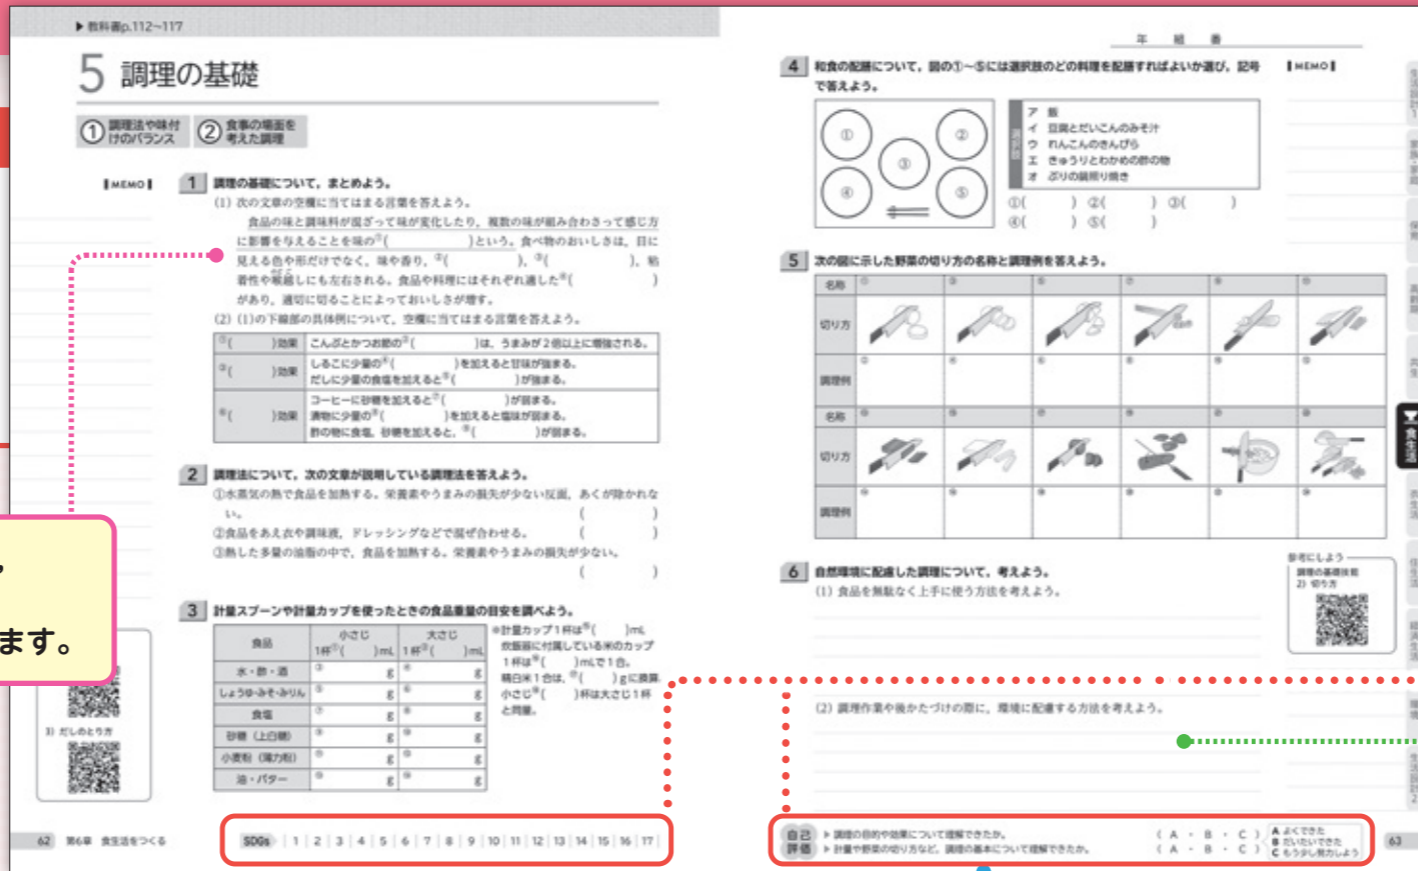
▶ 教科書p.112~117

5 調理の基礎

① 調理法や味付けのバランス ② 食事の場面を考えた調理

MEMO

1 調理の基礎について，まとめよう。

(1) 次の文章の空欄に当てはまる言葉を答えよう。

食品の味と調味料が混ざって味が変化したり，複数の味が組み合わさって感じ方に影響を与えることを①(　　　)という。食べ物のおいしさは，目に見える色や形だけでなく，味や香り，②(　　　)，③(　　　)，粘着性や硬さにも左右される。食品や料理にはそれぞれ適した④(　　　)があり，適切に切ることによっておいしさが増す。

(2) (1)の下線部の具体例について，空欄に当てはまる言葉を答えよう。

| ⑤(　　　)効果 | こんぶとかつお節の⑥(　　　)は，うま味が2倍以上に増強される。 |
|---|---|
| ⑦(　　　)効果 | しるこに少量の⑧(　　　)を加えると甘味が強まる。だしに少量の食塩を加えると⑨(　　　)が強まる。 |
| ⑩(　　　)効果 | コーヒーに砂糖を加えると⑪(　　　)が弱まる。酢物に少量の⑫(　　　)を加えると塩味が弱まる。酢の物に食塩，砂糖を加えると，⑬(　　　)が弱まる。 |

2 調理法について，次の文章が説明している調理法を答えよう。

①水蒸気の熱で食品を加熱する。栄養素やうま味の損失が少ない反面，あくが除かれない。 (　　　)
②食品をあえ衣や調味液，ドレッシングなどで混ぜ合わせる。 (　　　)
③熱した多量の油脂の中で，食品を加熱する。栄養素やうま味の損失が少ない。 (　　　)

3 計量スプーンや計量カップを使ったときの食品重量の目安を調べよう。

| 食品 | 小さじ 1杯①(　　)mL | 大さじ 1杯②(　　)mL |
|---|---|---|
| 水・酢・酒 | ③　g | ④　g |
| しょうゆ・みそ・みりん | ⑤　g | ⑥　g |
| 食塩 | ⑦　g | ⑧　g |
| 砂糖（上白糖） | ⑨　g | ⑩　g |
| 小麦粉（薄力粉） | ⑪　g | ⑫　g |
| 油・バター | ⑬　g | ⑭　g |

※計量カップ1杯は⑮(　　)mL
炊飯器に付属している米のカップ1杯は⑯(　　)mLで1合。
精白米1合は，⑰(　　)gに換算。
小さじ⑱(　　)杯は大さじ1杯と同量。

3) だしのとり方

ます。

62 第6章 食生活をつくる

SDGs 1 2 3 4 5 6 7 8 9 10 11 12 13 14 15 16 17

年　組　番

4 和食の配膳について，図の①～⑤には選択肢のどの料理を配膳すればよいか選び，記号で答えよう。

MEMO

① ② ③ ④ ⑤

選択肢
ア 飯
イ 豆腐とだいこんのみそ汁
ウ れんこんのきんぴら
エ きゅうりとわかめの酢の物
オ ぶりの照り焼き

①(　　)②(　　)③(　　)
④(　　)⑤(　　)

5 次の図に示した野菜の切り方の名称と調理例を答えよう。

名称
切り方
調理例
名称
切り方
調理例

6 自然環境に配慮した調理について，考えよう。

(1) 食品を無駄なく上手に使う方法を考えよう。

参考にしよう
調理の基礎技術
2) 切り方

(2) 調理作業や後かたづけの際に，環境に配慮する方法を考えよう。

自己評価
▶ 調理の目的や効果について理解できたか。 （A・B・C）
▶ 計量や野菜の切り方など，調理の基本について理解できたか。 （A・B・C）
A よくできた
B だいたいできた
C もう少し努力しよう

63

食生活